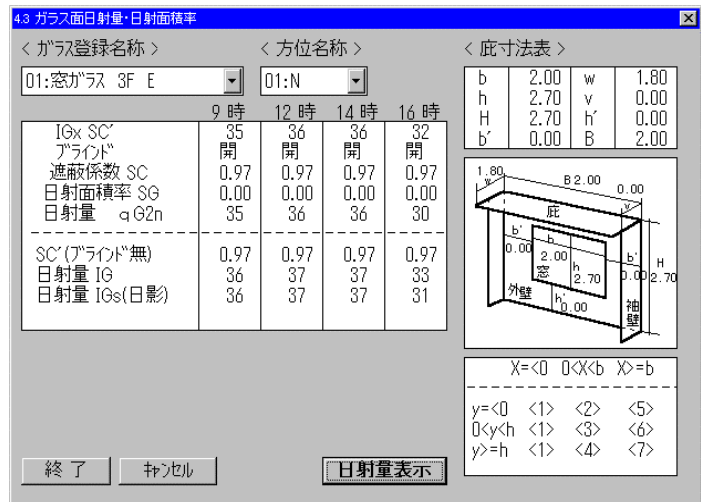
4.3 ガラス面日射量・日射面積率

< ガラス登録名称 >

01:窓ガラス 3F E

< 方位名称 >

01:N

< 庇寸法表 >

| b | 2.00 | w | 1.80 |
|---|---|---|---|
| h | 2.70 | v | 0.00 |
| H | 2.70 | h' | 0.00 |
| b' | 0.00 | B | 2.00 |

| | 9 時 | 12 時 | 14 時 | 16 時 |
|---|---|---|---|---|
| IGx SC' | 35 | 36 | 36 | 32 |
| ブラインド | 開 | 開 | 開 | 開 |
| 遮蔽係数 SC | 0.97 | 0.97 | 0.97 | 0.97 |
| 日射面積率 SG | 0.00 | 0.00 | 0.00 | 0.00 |
| 日射量 q G2n | 35 | 36 | 36 | 30 |
| SC'(ブラインド無) | 0.97 | 0.97 | 0.97 | 0.97 |
| 日射量 IG | 36 | 37 | 37 | 33 |
| 日射量 IGs(日影) | 36 | 37 | 37 | 31 |

1.80 w B 2.00 0.00 v 庇 b' 0.00 b 2.00 窓 h 2.70 b' 0.00 H 2.70 外壁 h' 0.00 袖壁

| | X=<0 | 0<X<b | X>=b |
|---|---|---|---|
| y=<0 | <1> | <2> | <5> |
| 0<y<h | <1> | <3> | <6> |
| y>=h | <1> | <4> | <7> |

終 了　キャンセル　日射量表示